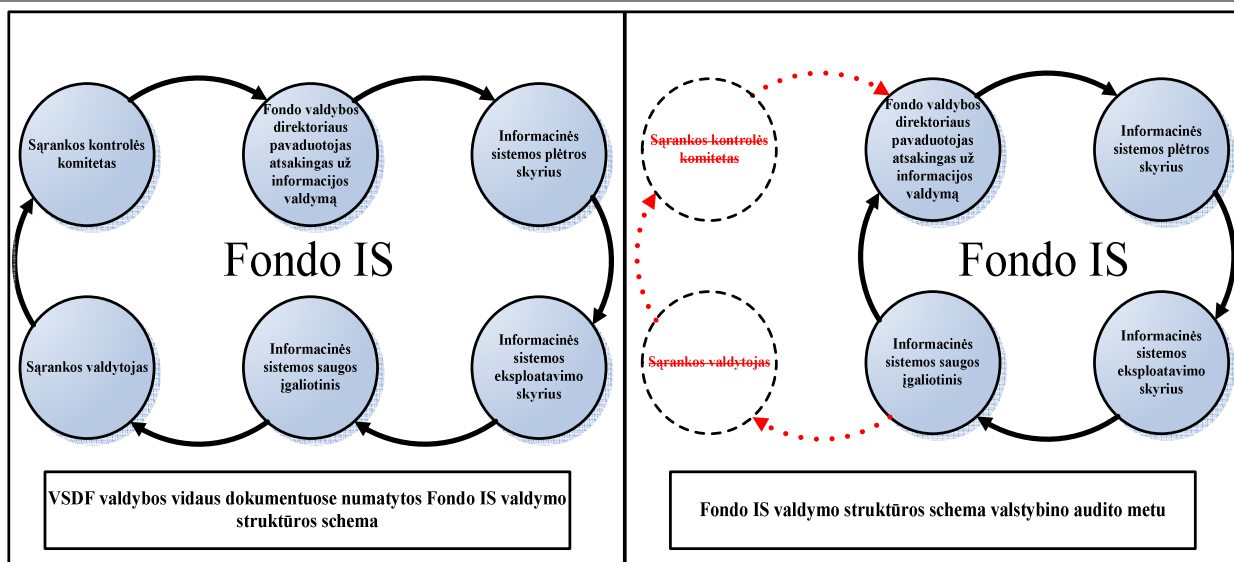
Sąrankos kontrolės komitetas

Fondo valdybos direktoriaus pavaduotojas atsakingas už informacijos valdymą

Informacinės sistemos plėtros skyrius

Fondo IS

Sąrankos valdytojas

Informacinės sistemos saugos įgaliotinis

Informacinės sistemos eksploatavimo skyrius

VSDF valdybos vidaus dokumentuose numatytos Fondo IS valdymo struktūros schema

Sąrankos kontrolės komitetas

Fondo valdybos direktoriaus pavaduotojas atsakingas už informacijos valdymą

Informacinės sistemos plėtros skyrius

Fondo IS

Sąrankos valdytojas

Informacinės sistemos saugos įgaliotinis

Informacinės sistemos eksploatavimo skyrius

Fondo IS valdymo struktūros schema valstybino audito metu